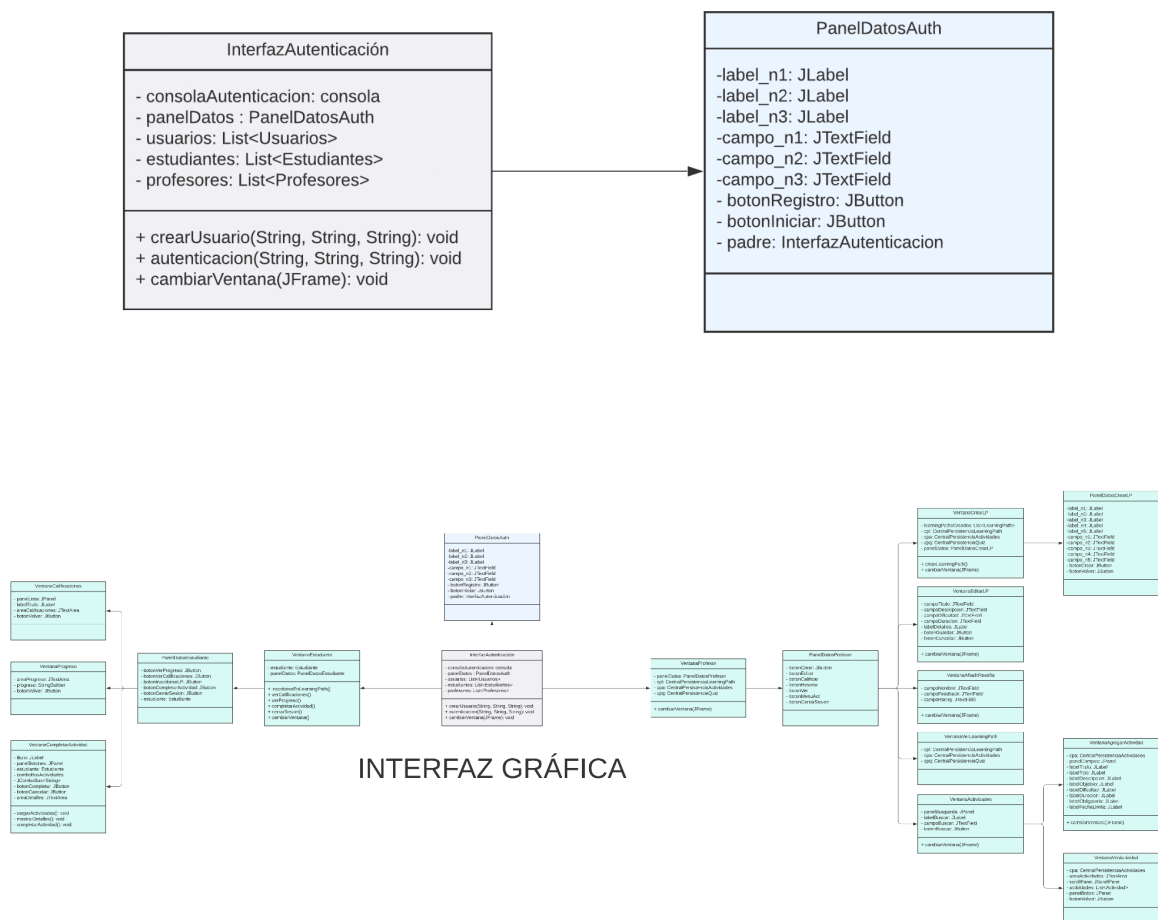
InterfazAutenticación

- consolaAutenticacion: consola
- panelDatos : PanelDatosAuth
- usuarios: List<Usuarios>
- estudiantes: List<Estudiantes>
- profesores: List<Profesores>

+ crearUsuario(String, String, String): void
+ autenticacion(String, String, String): void
+ cambiarVentana(JFrame): void

PanelDatosAuth

-label_n1: JLabel
-label_n2: JLabel
-label_n3: JLabel
-campo_n1: JTextField
-campo_n2: JTextField
-campo_n3: JTextField
- botonRegistro: JButton
- botonIniciar: JButton
- padre: InterfazAutenticacion

INTERFAZ GRÁFICA

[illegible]